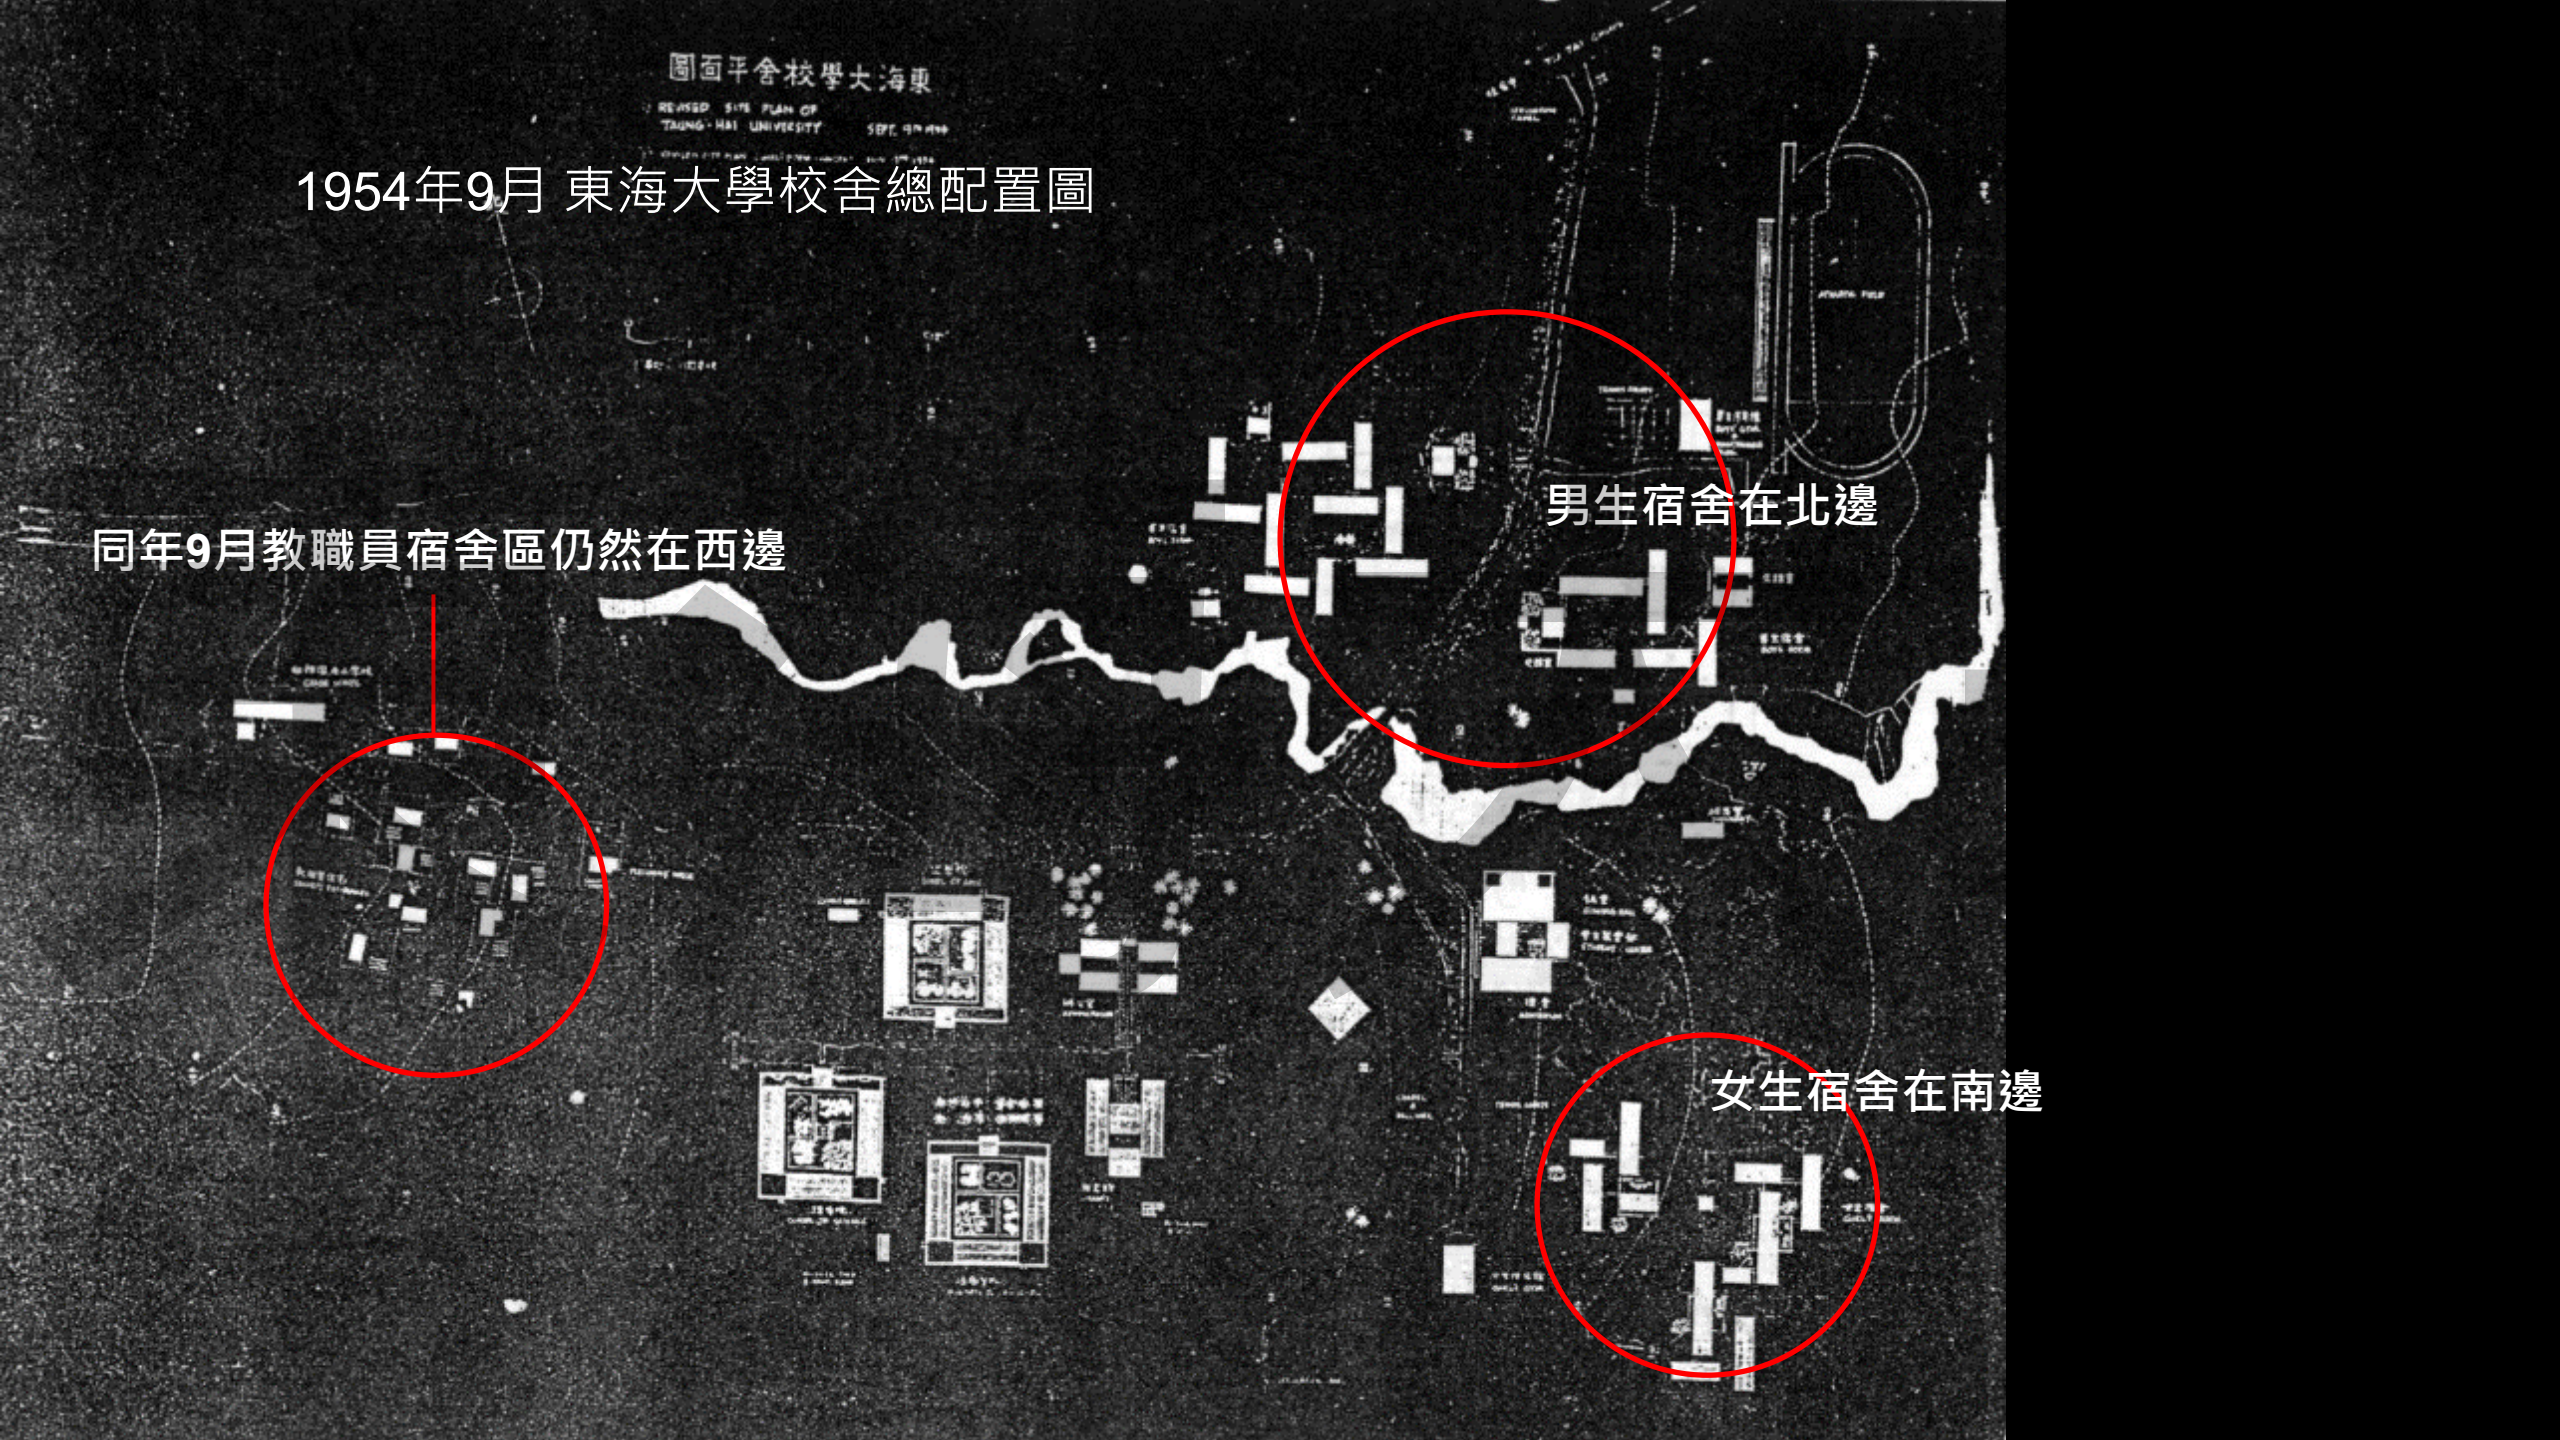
東海大學校舍平面圖
REVISED SITE PLAN OF TUNG-HAI UNIVERSITY SEPT. 9TH 1954

1954年9月 東海大學校舍總配置圖

男生宿舍在北邊

同年9月教職員宿舍區仍然在西邊

女生宿舍在南邊

ATHLETIC FIELD

BOYS DORM

GIRLS DORM

CHAPEL